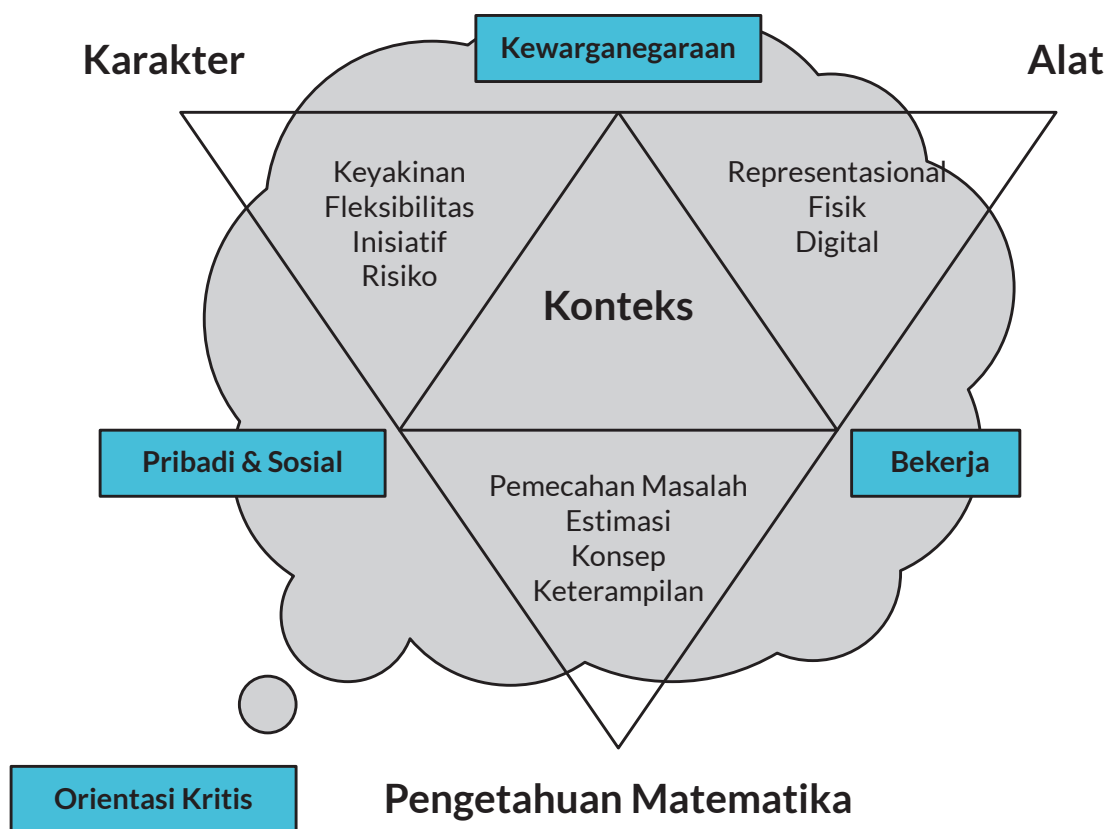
Karakter

Kewarganegaraan

Alat

Keyakinan
Fleksibilitas
Inisiatif
Risiko

Representasional
Fisik
Digital

Konteks

Pribadi & Sosial

Bekerja

Pemecahan Masalah
Estimasi
Konsep
Keterampilan

Orientasi Kritis

Pengetahuan Matematika